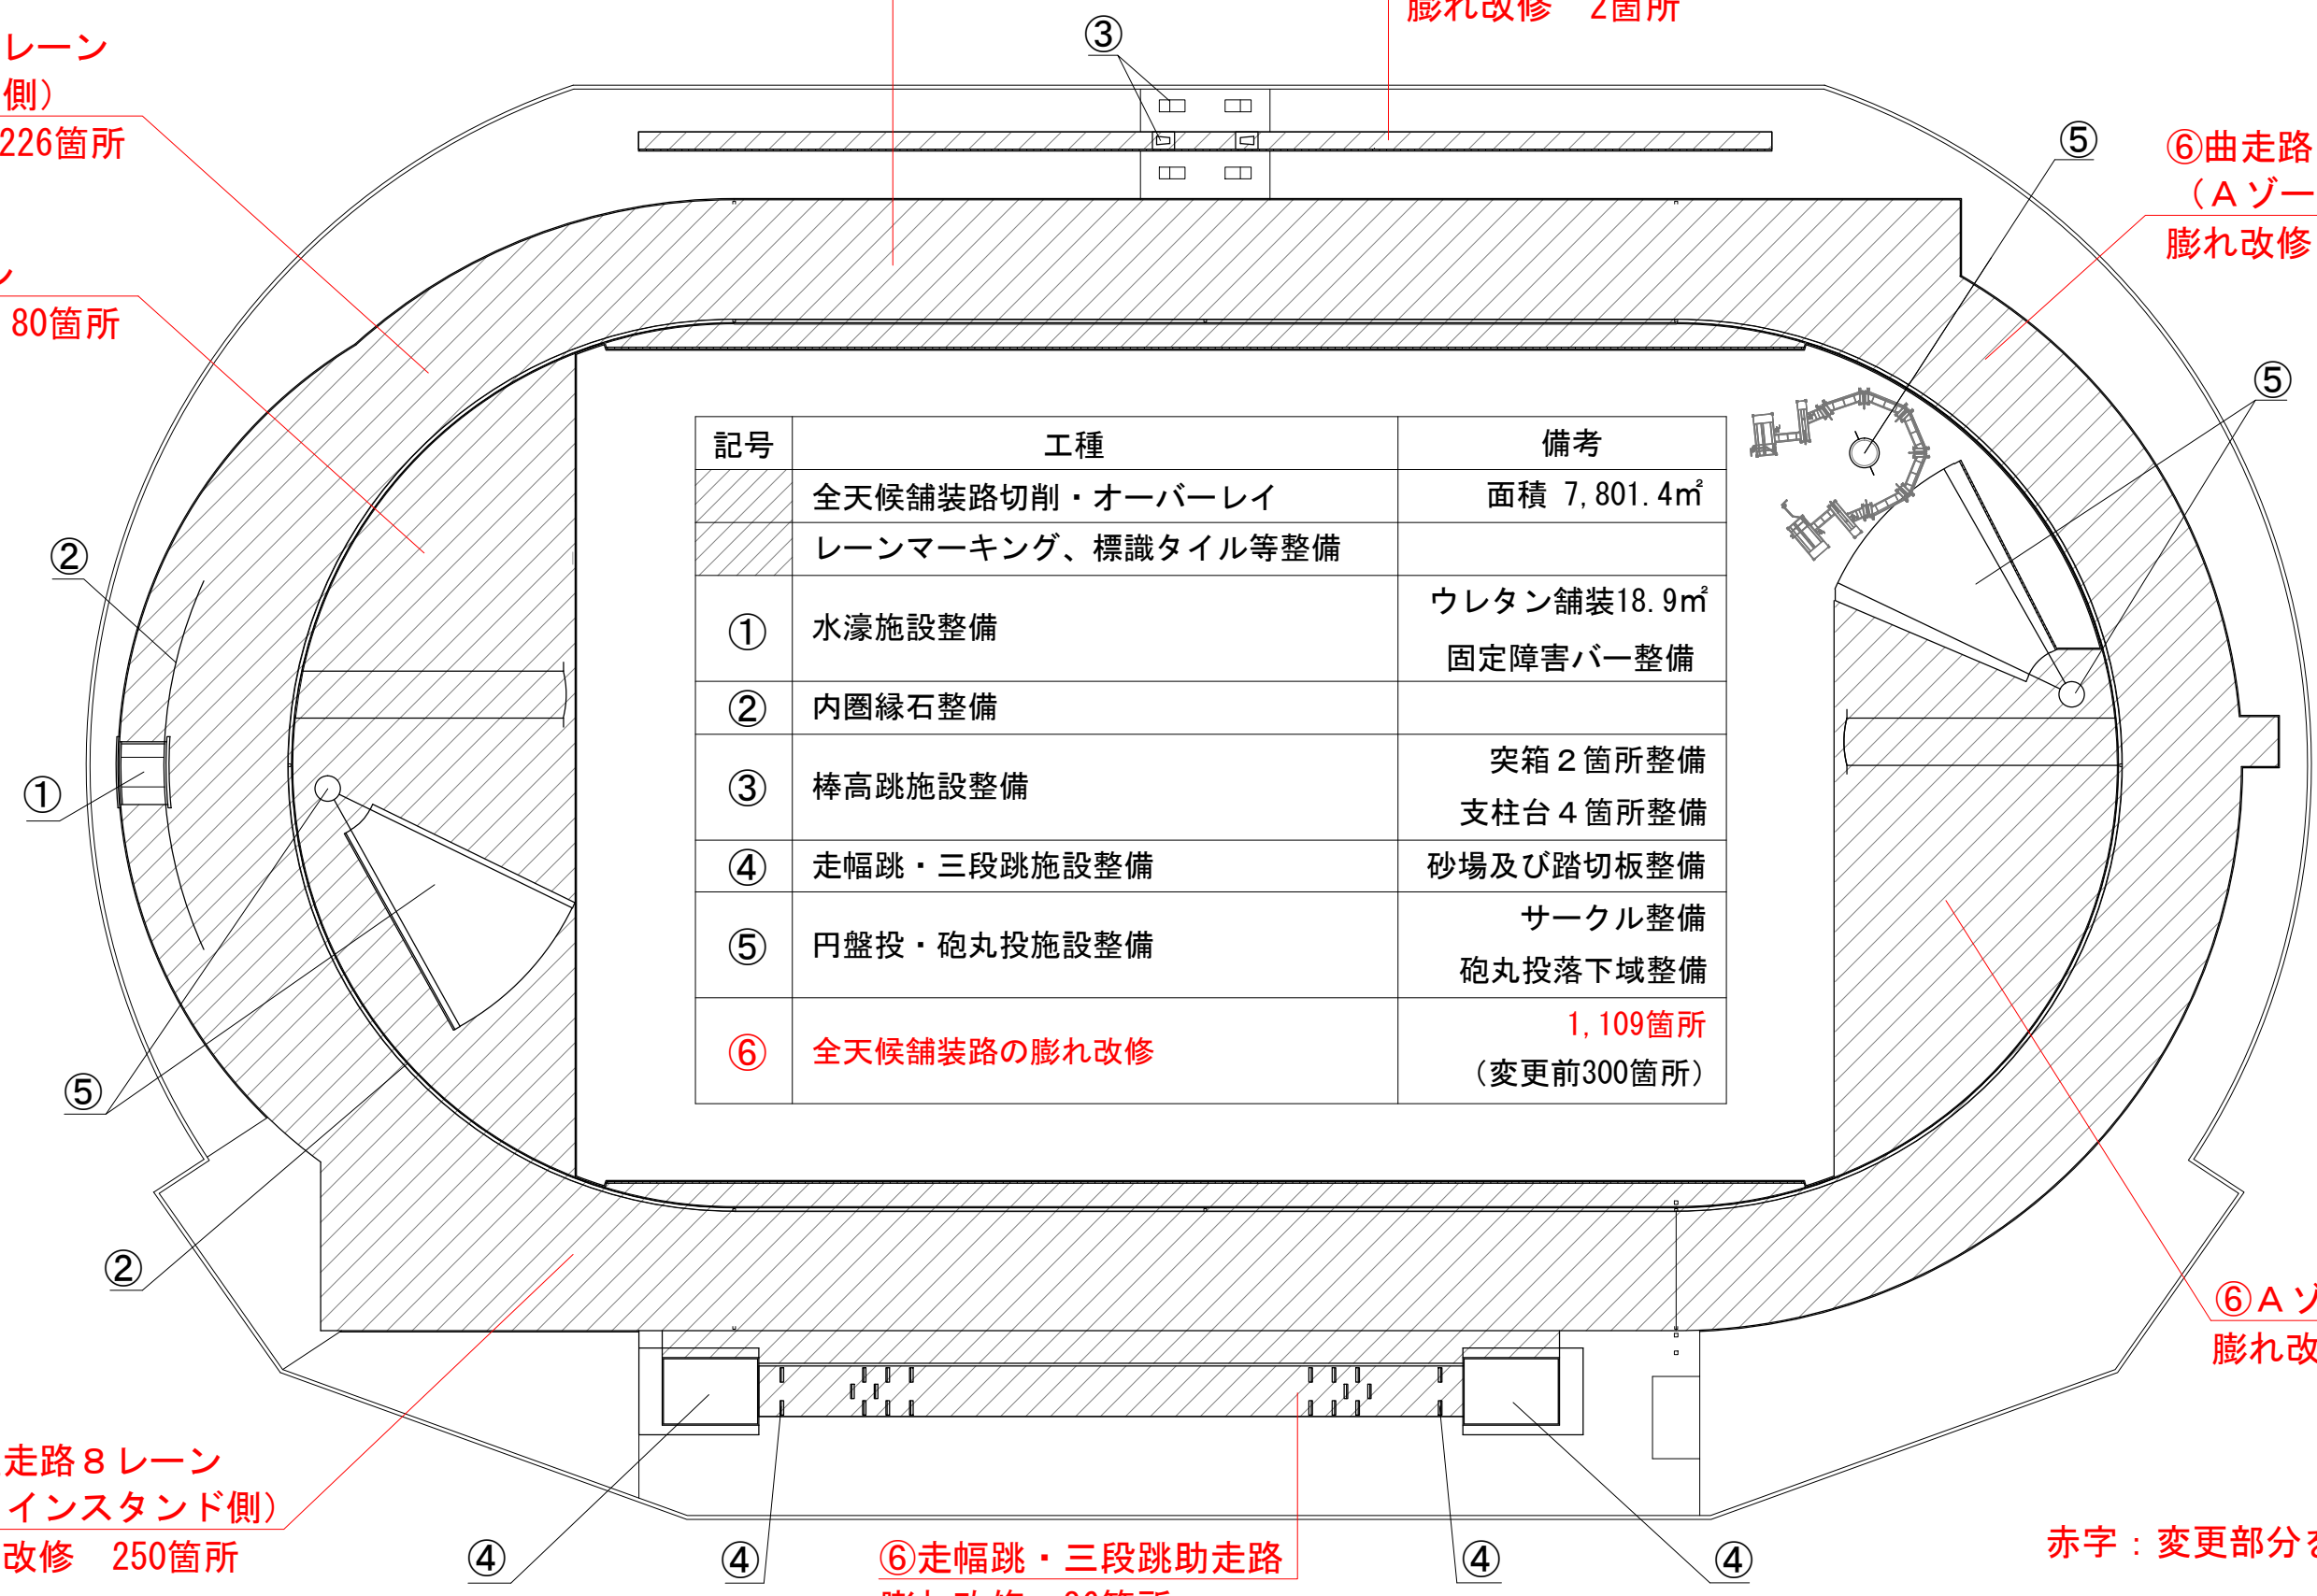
レーン
側）
226箇所

ン
80箇所

③
膨れ改修　2箇所

⑤
⑥曲走路
（Ａゾー
膨れ改修

⑤

②

①

⑤

②

| 記号 | 工種 | 備考 |
|---|---|---|
|  | 全天候舗装路切削・オーバーレイ | 面積 7,801.4㎡ |
|  | レーンマーキング、標識タイル等整備 |  |
| ① | 水濠施設整備 | ウレタン舗装18.9㎡ 固定障害バー整備 |
| ② | 内圏縁石整備 |  |
| ③ | 棒高跳施設整備 | 突箱２箇所整備 支柱台４箇所整備 |
| ④ | 走幅跳・三段跳施設整備 | 砂場及び踏切板整備 |
| ⑤ | 円盤投・砲丸投施設整備 | サークル整備 砲丸投落下域整備 |
| ⑥ | 全天候舗装路の膨れ改修 | 1,109箇所 （変更前300箇所） |

⑥Ａゾ
膨れ改

走路８レーン
インスタンド側）
改修　250箇所

④　④　⑥走幅跳・三段跳助走路　④　④

赤字：変更部分を